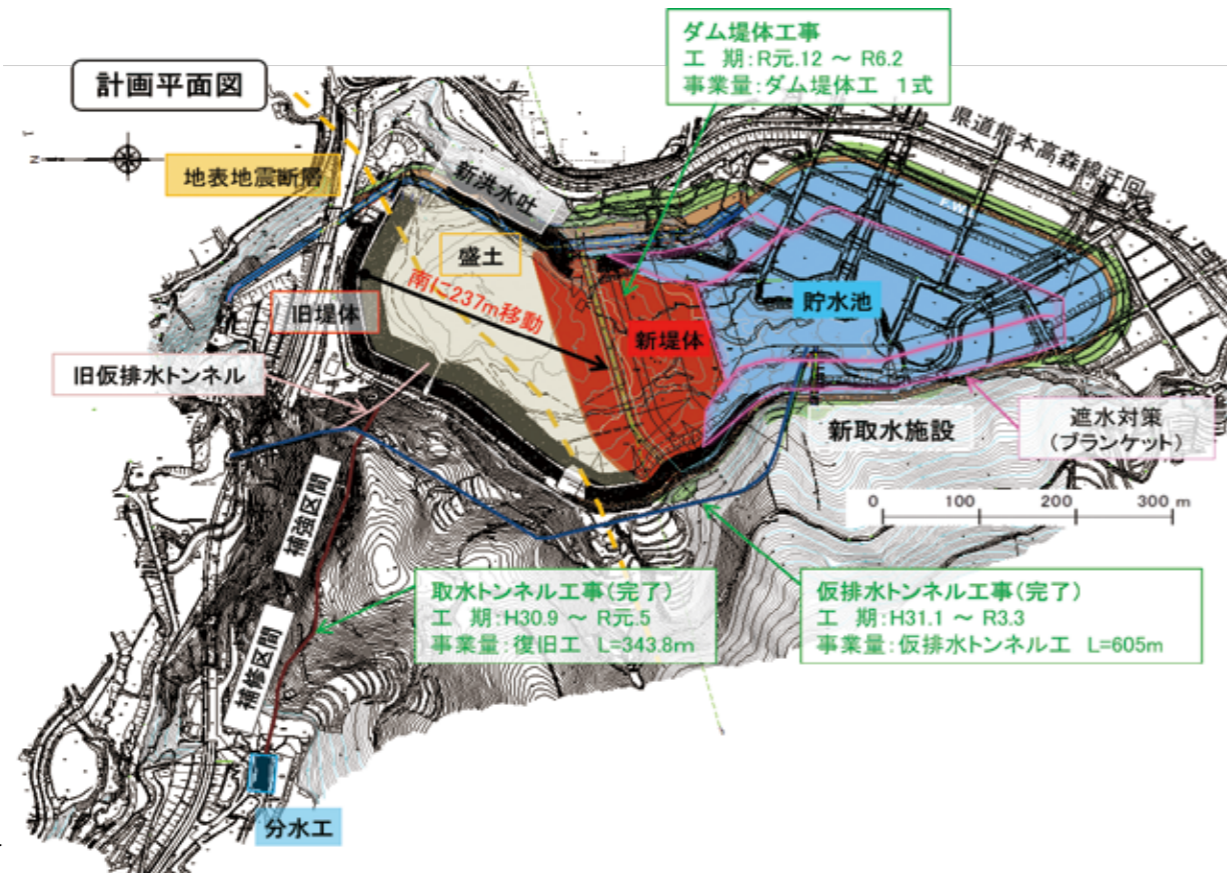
計画平面図

ダム堤体工事
工　期：R元.12 ～ R6.2
事業量：ダム堤体工　1式

県道熊本高森線沿回

地表地震断層

新洪水吐

盛土

南に237m移動

旧堤体

新堤体

貯水池

旧仮排水トンネル

遮水対策
（ブランケット）

新取水施設

0　100　200　300 m

補強区間

補修区間

取水トンネル工事（完了）
工　期：H30.9 ～ R元.5
事業量：復旧工　L=343.8m

仮排水トンネル工事（完了）
工　期：H31.1 ～ R3.3
事業量：仮排水トンネル工　L=605m

分水工